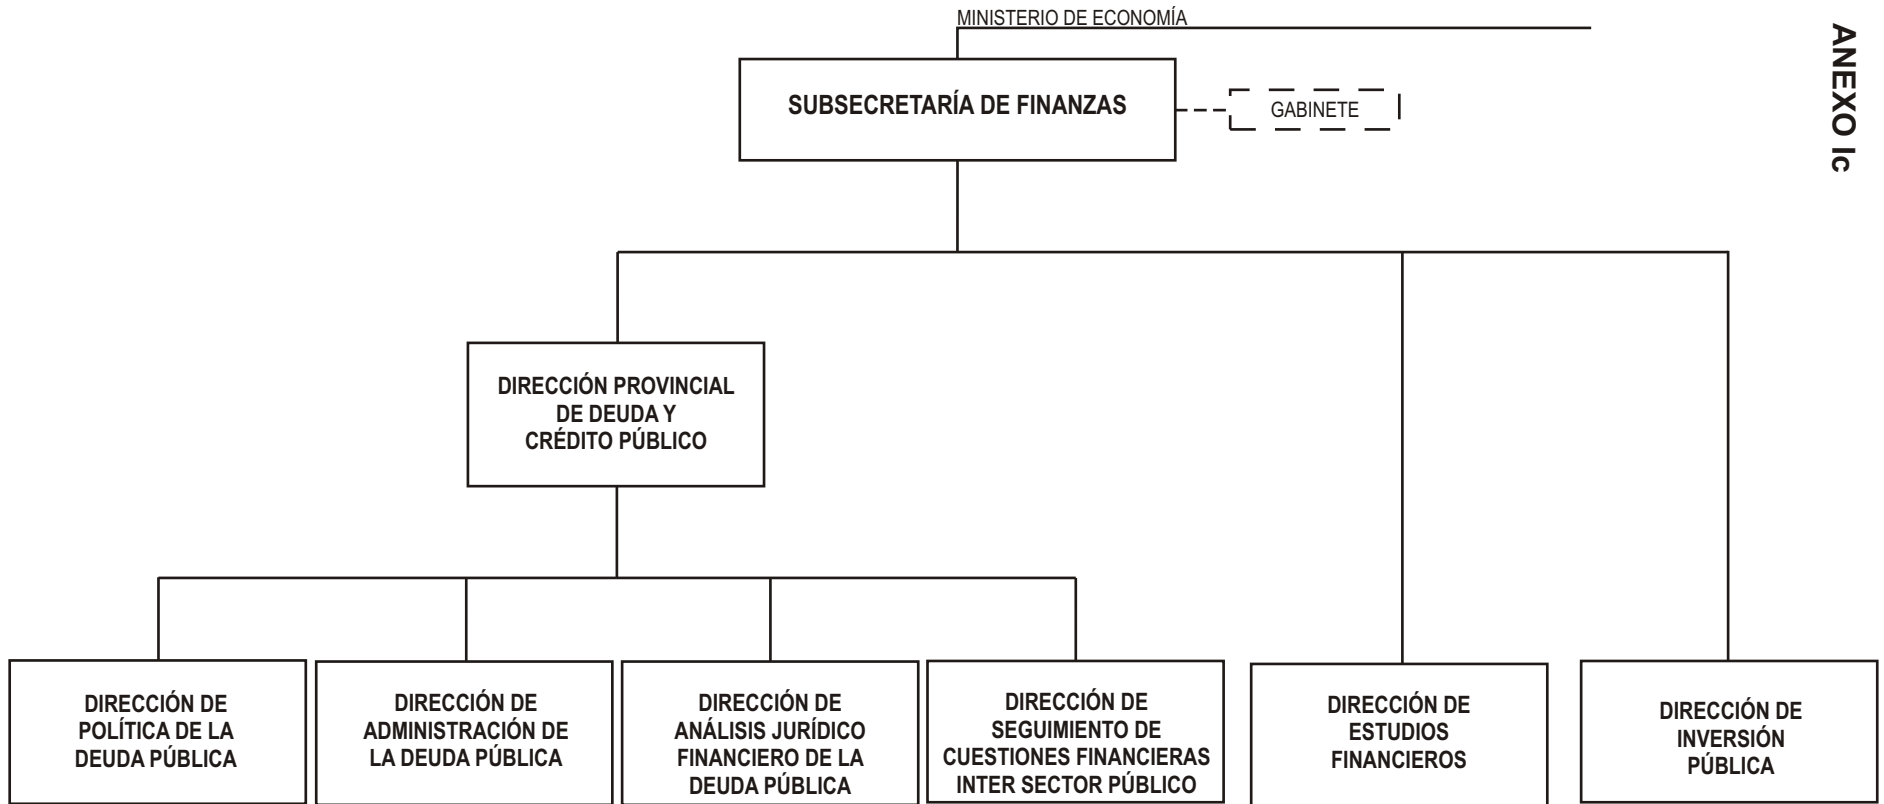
ANEXO Ic

MINISTERIO DE ECONOMÍA

SUBSECRETARÍA DE FINANZAS

GABINETE

DIRECCIÓN PROVINCIAL DE DEUDA Y CRÉDITO PÚBLICO

DIRECCIÓN DE POLÍTICA DE LA DEUDA PÚBLICA

DIRECCIÓN DE ADMINISTRACIÓN DE LA DEUDA PÚBLICA

DIRECCIÓN DE ANÁLISIS JURÍDICO FINANCIERO DE LA DEUDA PÚBLICA

DIRECCIÓN DE SEGUIMIENTO DE CUESTIONES FINANCIERAS INTER SECTOR PÚBLICO

DIRECCIÓN DE ESTUDIOS FINANCIEROS

DIRECCIÓN DE INVERSIÓN PÚBLICA